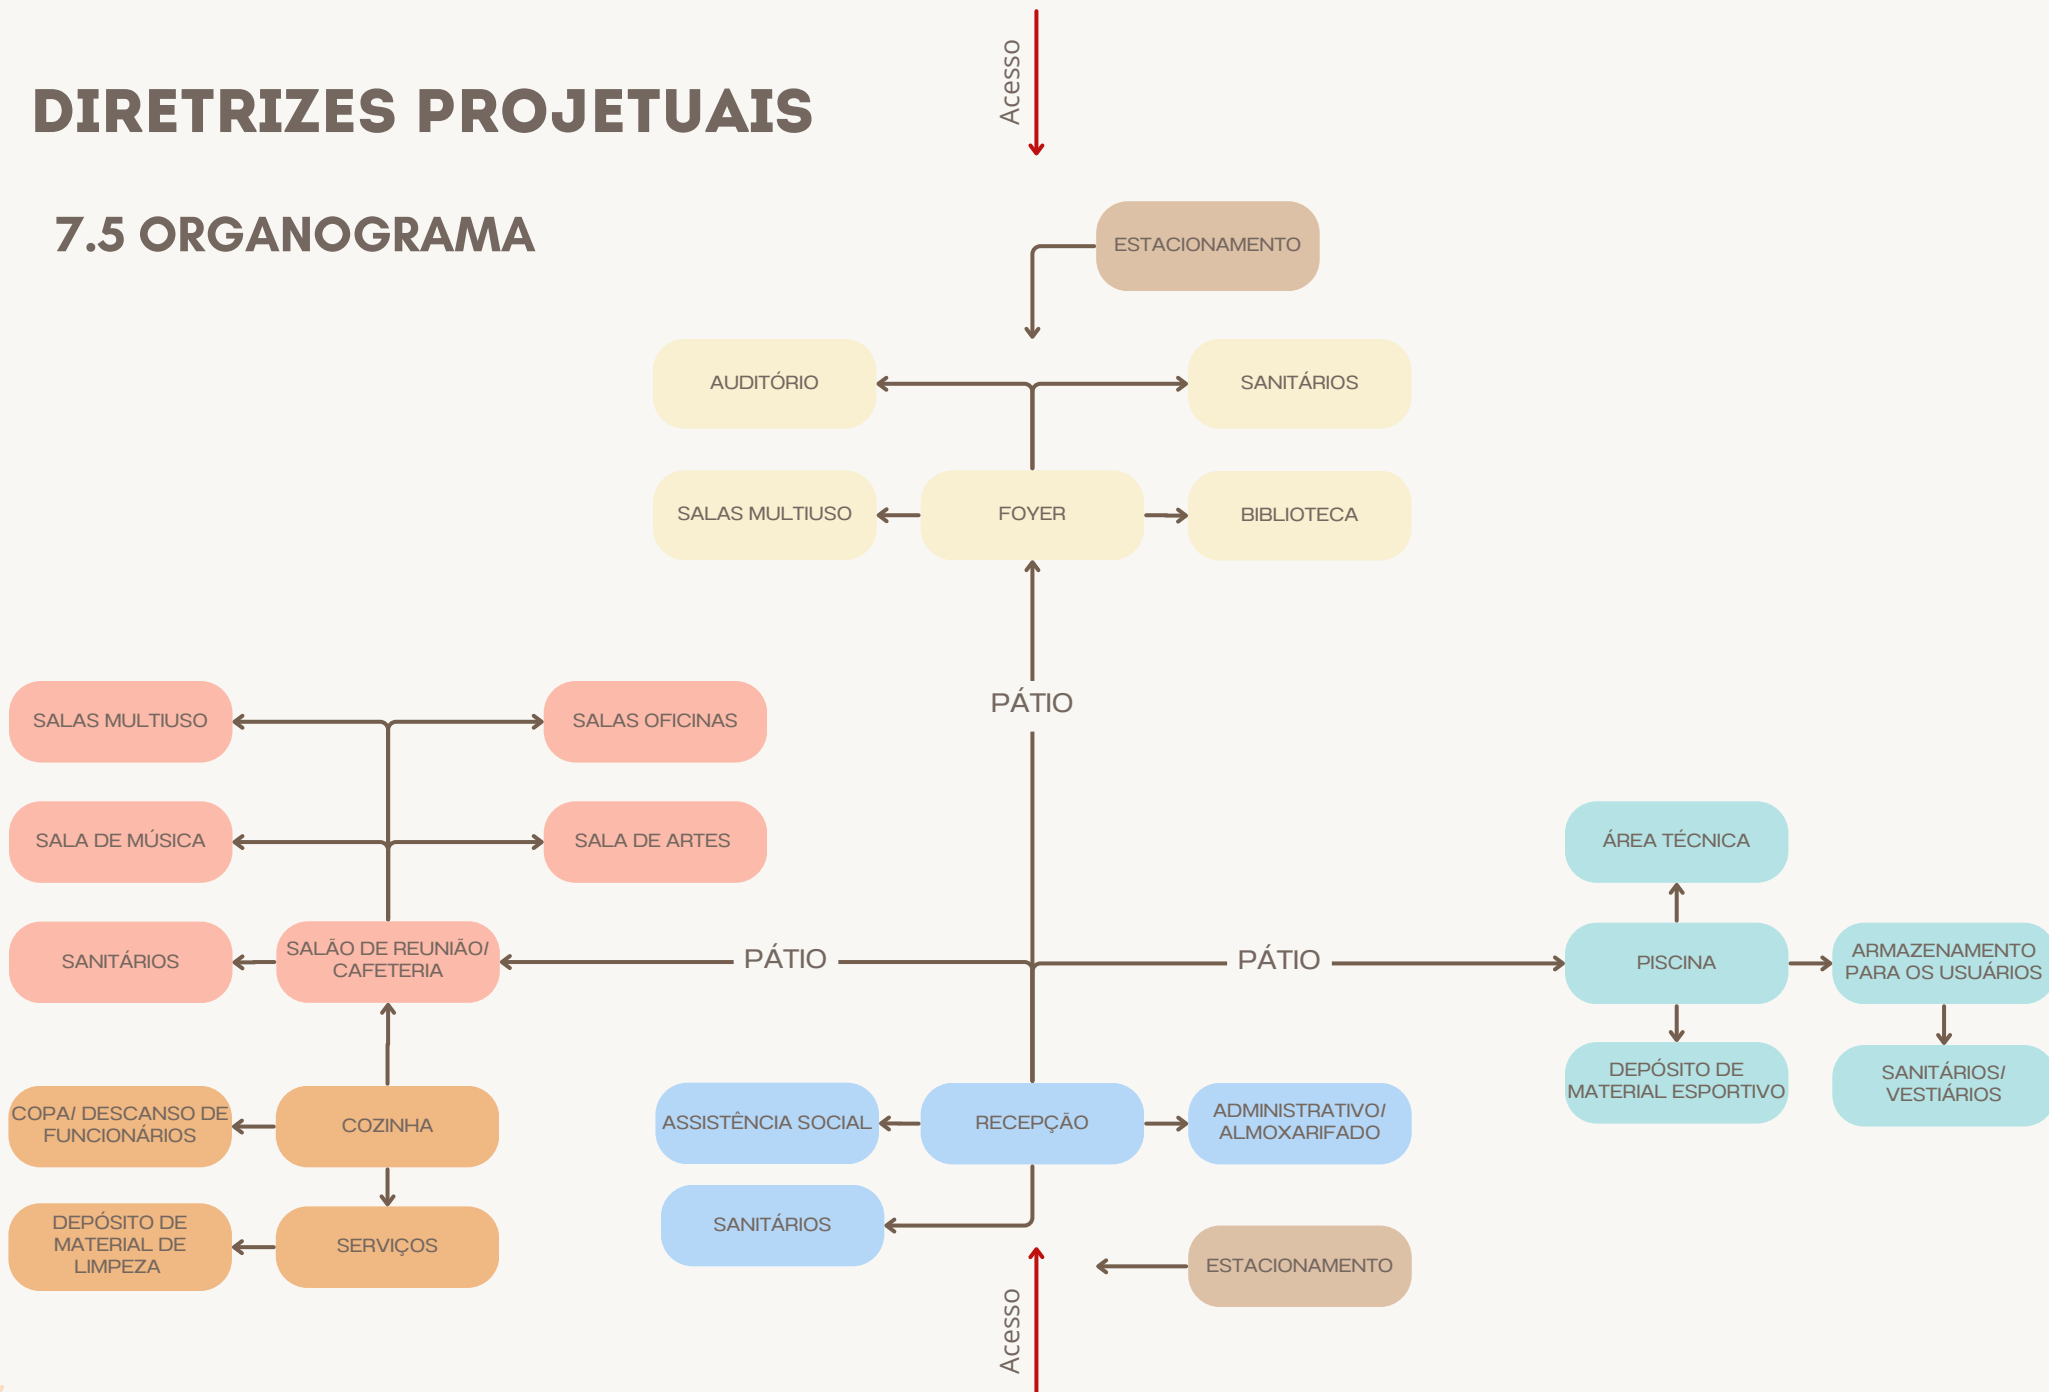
DIRETRIZES PROJETUAIS

7.5 ORGANOGRAMA

Acesso

ESTACIONAMENTO

AUDITÓRIO

SANITÁRIOS

SALAS MULTIUSO

FOYER

BIBLIOTECA

PÁTIO

SALAS MULTIUSO

SALAS OFICINAS

SALA DE MÚSICA

SALA DE ARTES

ÁREA TÉCNICA

SANITÁRIOS

SALÃO DE REUNIÃO/ CAFETERIA

PÁTIO

PÁTIO

PISCINA

ARMAZENAMENTO PARA OS USUÁRIOS

DEPÓSITO DE MATERIAL ESPORTIVO

SANITÁRIOS/ VESTIÁRIOS

COPA/ DESCANSO DE FUNCIONÁRIOS

COZINHA

ASSISTÊNCIA SOCIAL

RECEPÇÃO

ADMINISTRATIVO/ ALMOXARIFADO

SANITÁRIOS

DEPÓSITO DE MATERIAL DE LIMPEZA

SERVIÇOS

ESTACIONAMENTO

Acesso